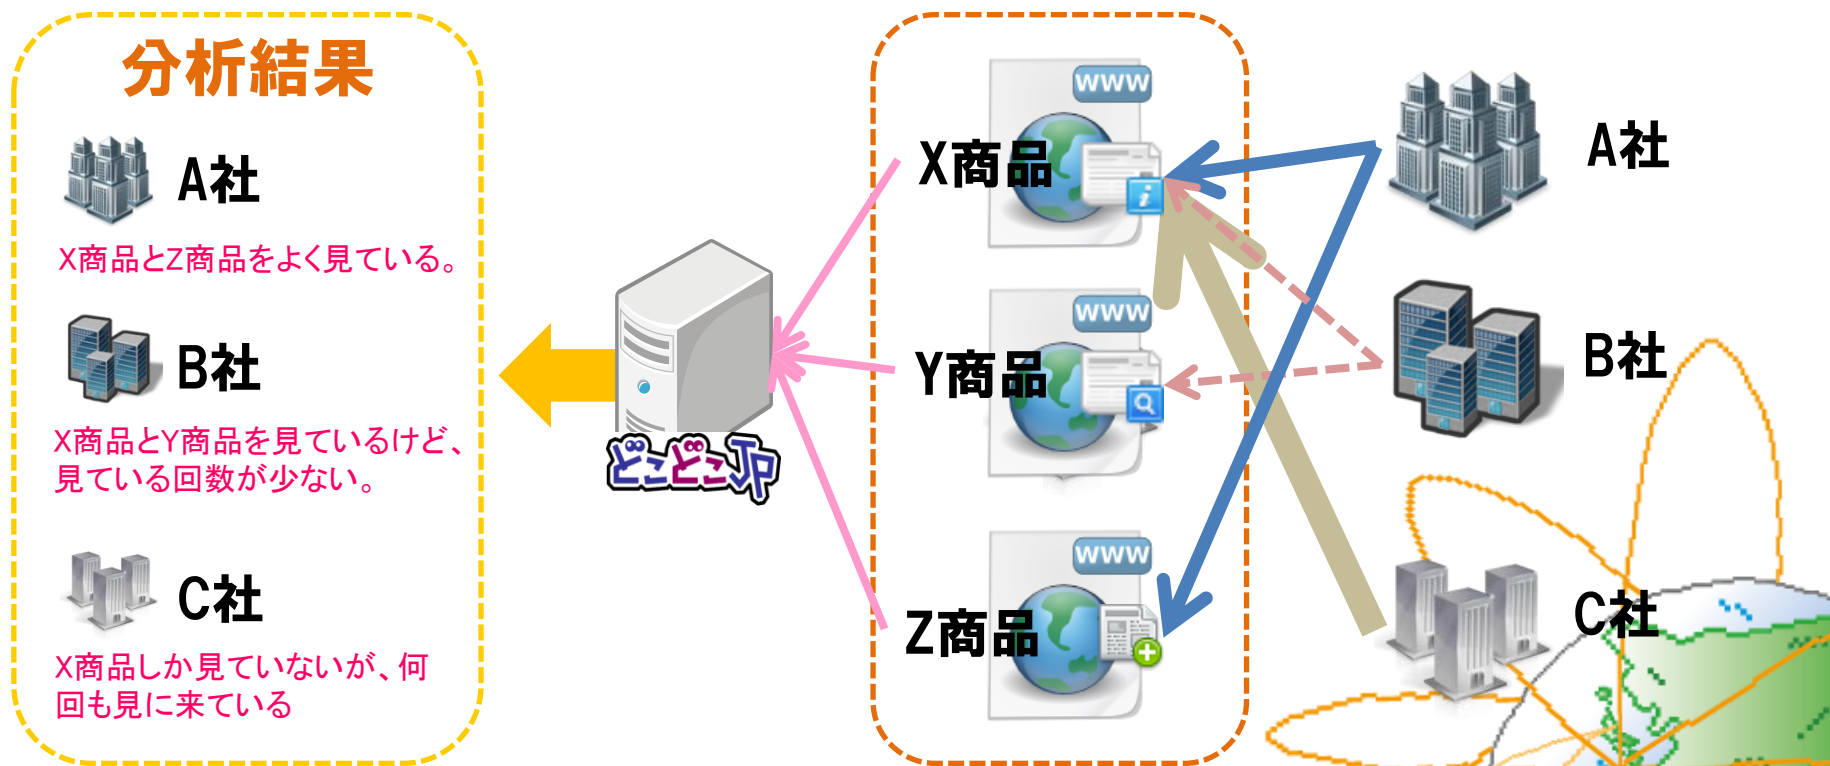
分析結果

A社

X商品とZ商品をよく見ている。

B社

X商品とY商品を見ているけど、見ている回数が少ない。

C社

X商品しか見ていないが、何回も見に来ている

どこどこJP

www

X商品

www

Y商品

www

Z商品

A社

B社

C社